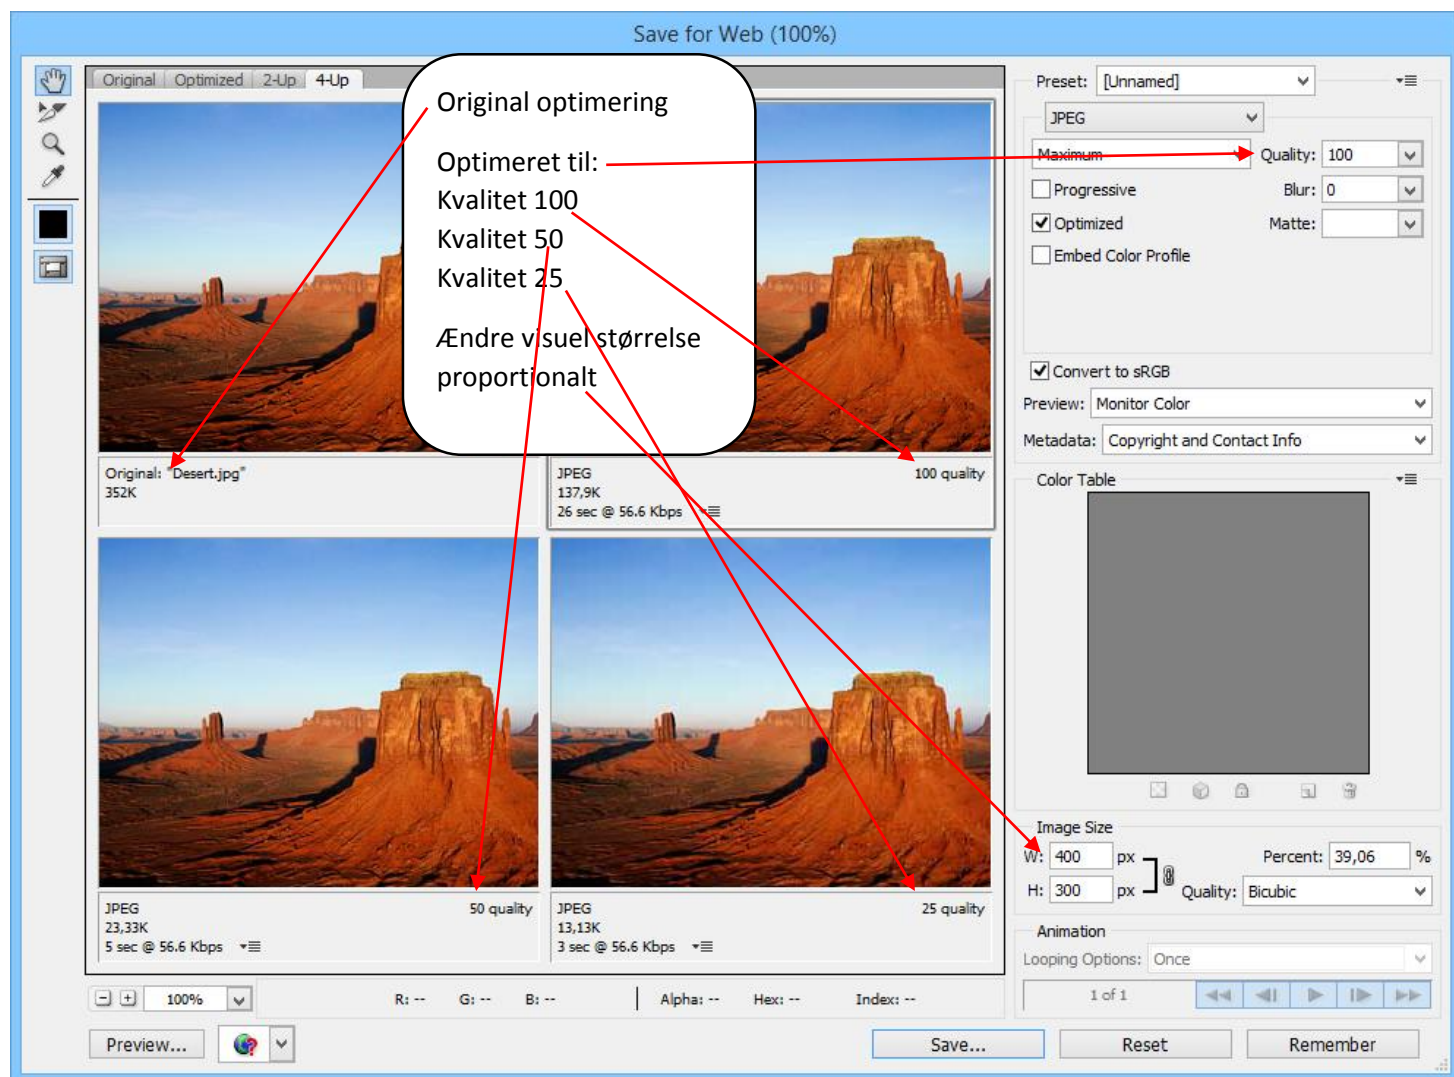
Save for Web (100%)

Original | Optimized | 2-Up | 4-Up

Original optimering

Optimeret til:
Kvalitet 100
Kvalitet 50
Kvalitet 25

Ændre visuel størrelse proportionalt

Original: "Desert.jpg"
352K

JPEG
137,9K
26 sec @ 56.6 Kbps
100 quality

JPEG
23,33K
5 sec @ 56.6 Kbps
50 quality

JPEG
13,13K
3 sec @ 56.6 Kbps
25 quality

100%

R: -- G: -- B: -- Alpha: -- Hex: -- Index: --

Preview...

Preset: [Unnamed]
JPEG
Maximum
Quality: 100
Progressive
Blur: 0
Optimized
Matte:
Embed Color Profile

Convert to sRGB
Preview: Monitor Color
Metadata: Copyright and Contact Info

Color Table

Image Size
W: 400 px
H: 300 px
Percent: 39,06 %
Quality: Bicubic

Animation
Looping Options: Once
1 of 1

Save... Reset Remember